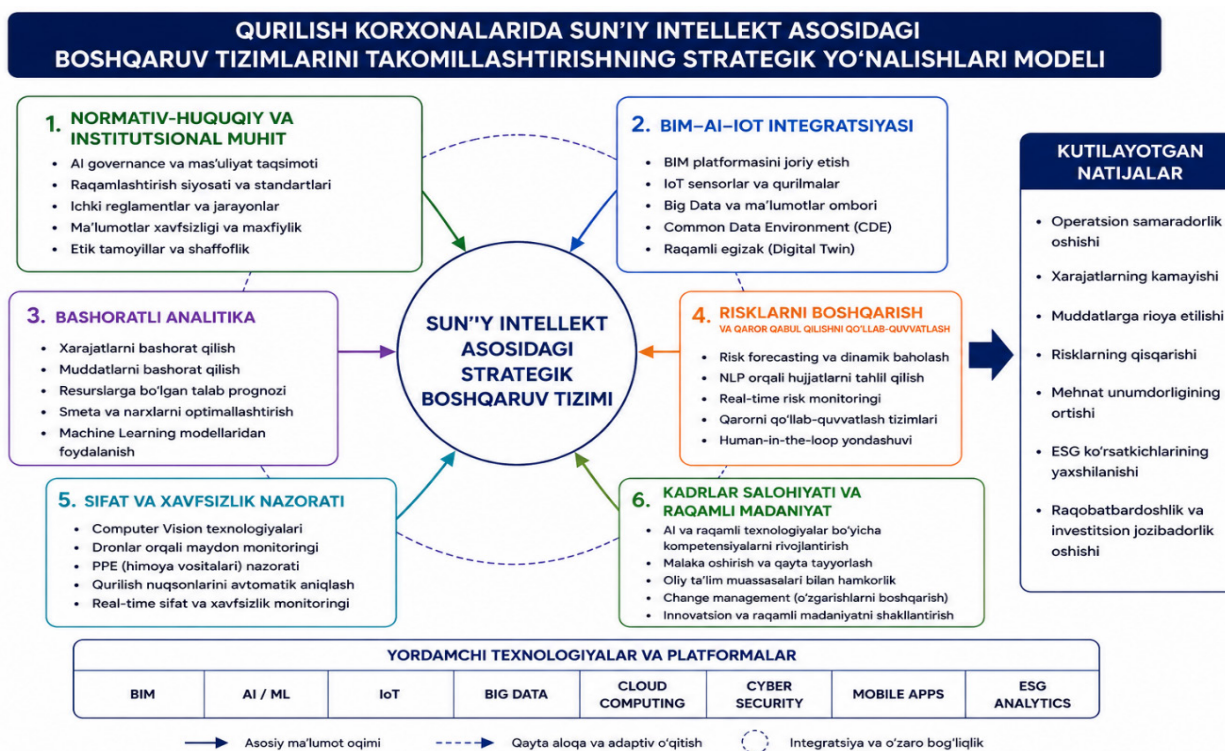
QURILISH KORXONALARIDA SUN'IY INTELLEKT ASOSIDAGI BOSHQARUV TIZIMLARINI TAKOMILLASHTIRISHNING STRATEGIK YO'NALISHLARI MODELI

1. NORMATIV-HUQUQIY VA INSTITUTSIONAL MUHIT
• AI governance va ma'uliyat taqsimoti
• Raqamlashtirish siyosati va standartlari
• Ichki reglamentlar va jarayonlar
• Ma'lumotlar xavfsizligi va maxfiylik
• Etik tamoyillar va shaffoflik

2. BIM–AI–IOT INTEGRATSIYASI
• BIM platformasini joriy etish
• IoT sensorlar va qurilmalar
• Big Data va ma'lumotlar ombori
• Common Data Environment (CDE)
• Raqamli egizak (Digital Twin)

3. BASHORATLI ANALITIKA
• Xarajatlarni bashorat qilish
• Muddatlarni bashorat qilish
• Resurslarga bo'lgan talab prognozi
• Smeta va narxlarni optimallashtirish
• Machine Learning modellaridan foydalanish

SUN''Y INTELLEKT ASOSIDAGI STRATEGIK BOSHQARUV TIZIMI

4. RISKLARNI BOSHQARISH
VA QAROR QABUL QILISHNI QO'LLAB-QUVVATLASH
• Risk forecasting va dinamik baholash
• NLP orqali hujjatlarni tahlil qilish
• Real-time risk monitoringi
• Qarorni qo'llab-quvvatlash tizimlari
• Human-in-the-loop yondashuvi

5. SIFAT VA XAVFSIZLIK NAZORATI
• Computer Vision texnologiyalari
• Dronlar orqali maydon monitoringi
• PPE (himoya vositalari) nazorati
• Qurilish nuqsonlarini avtomatik aniqlash
• Real-time sifat va xavfsizlik monitoringi

6. KADRLAR SALOHIYATI VA RAQAMLI MADANIYAT
• AI va raqamli texnologiyalar bo'yicha kompetensiyalarni rivojlantirish
• Malaka oshirish va qayta tayyorlash
• Oliy ta'lim muassasalari bilan hamkorlik
• Change management (o'zgarishlarni boshqarish)
• Innovatsion va raqamli madaniyatni shakllantirish

KUTILAYOTGAN NATIJALAR
• Operatsion samaradorlik oshishi
• Xarajatlarning kamayishi
• Muddatlarga rioya etilishi
• Risklarning qisqarishi
• Mehnat unumdorligining ortishi
• ESG ko'rsatkichlarining yaxshilanishi
• Raqobatbardoshlik va investitsion jozibadorlik oshishi

YORDAMCHI TEXNOLOGIYALAR VA PLATFORMALAR

| BIM | AI / ML | IoT | BIG DATA | CLOUD COMPUTING | CYBER SECURITY | MOBILE APPS | ESG ANALYTICS |
|---|---|---|---|---|---|---|---|

Asosiy ma'lumot oqimi
Qayta aloqa va adaptiv o'qitish
Integratsiya va o'zaro bog'liqlik